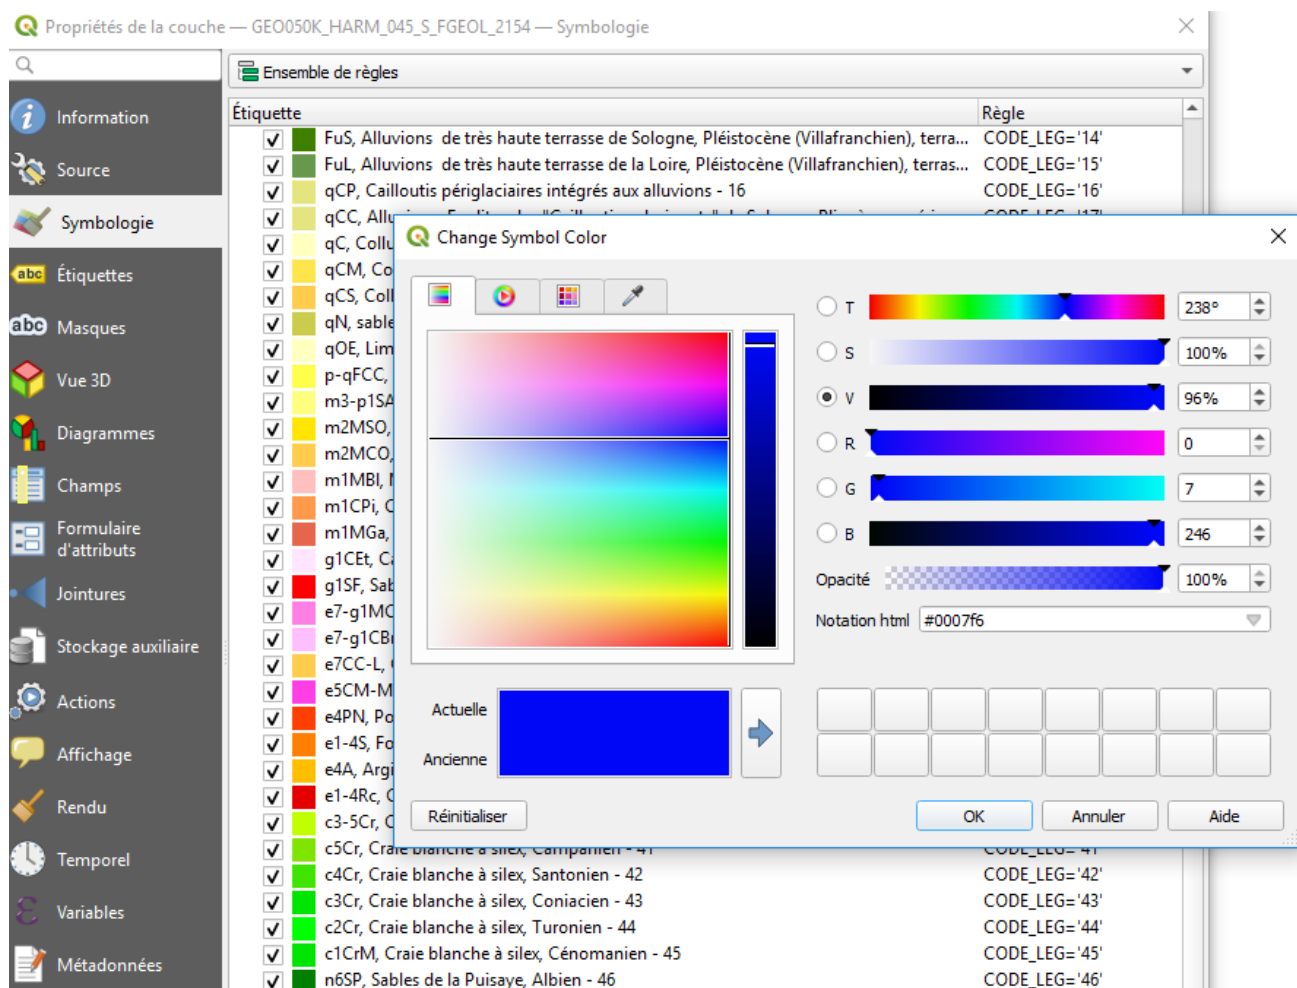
Propriétés de la couche — GEO050K_HARM_045_S_FGEOL_2154 — Symbologie

Information
Source
Symbologie
Étiquettes
Masques
Vue 3D
Diagrammes
Champs
Formulaire d'attributs
Jointures
Stockage auxiliaire
Actions
Affichage
Rendu
Temporel
Variables
Métadonnées

Ensemble de règles

| Étiquette | Règle |
|---|---|
| FuS, Alluvions de très haute terrasse de Sologne, Pléistocène (Villafranchien), terra... | CODE_LEG='14' |
| FuL, Alluvions de très haute terrasse de la Loire, Pléistocène (Villafranchien), terras... | CODE_LEG='15' |
| qCP, Cailloutis périglaciaires intégrés aux alluvions - 16 | CODE_LEG='16' |
| qCC, Allu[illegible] | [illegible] |
| qC, Collu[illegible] | |
| qCM, Co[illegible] | |
| qCS, Coll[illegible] | |
| qN, sable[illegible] | |
| qOE, Lim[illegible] | |
| p-qFCC, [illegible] | |
| m3-p1SA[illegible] | |
| m2MSO, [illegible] | |
| m2MCO, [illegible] | |
| m1MBI, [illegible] | |
| m1CPi, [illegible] | |
| m1MGa, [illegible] | |
| g1CEt, C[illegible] | |
| g1SF, Sal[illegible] | |
| e7-g1MC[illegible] | |
| e7-g1CB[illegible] | |
| e7CC-L, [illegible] | |
| e5CM-M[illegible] | |
| e4PN, Po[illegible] | |
| e1-4S, Fo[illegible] | |
| e4A, Argi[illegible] | |
| e1-4Rc, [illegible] | |
| c3-5Cr, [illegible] | |
| c5Cr, Craie blanche à silex, Campanien - 41 | CODE_LEG='41' |
| c4Cr, Craie blanche à silex, Santonien - 42 | CODE_LEG='42' |
| c3Cr, Craie blanche à silex, Coniacien - 43 | CODE_LEG='43' |
| c2Cr, Craie blanche à silex, Turonien - 44 | CODE_LEG='44' |
| c1CrM, Craie blanche à silex, Cénomanien - 45 | CODE_LEG='45' |
| n6SP, Sables de la Puisaye, Albien - 46 | CODE_LEG='46' |

Change Symbol Color

T 238°
S 100%
V 96%
R 0
G 7
B 246
Opacité 100%
Notation html #0007f6

Actuelle
Ancienne

Réinitialiser
OK
Annuler
Aide